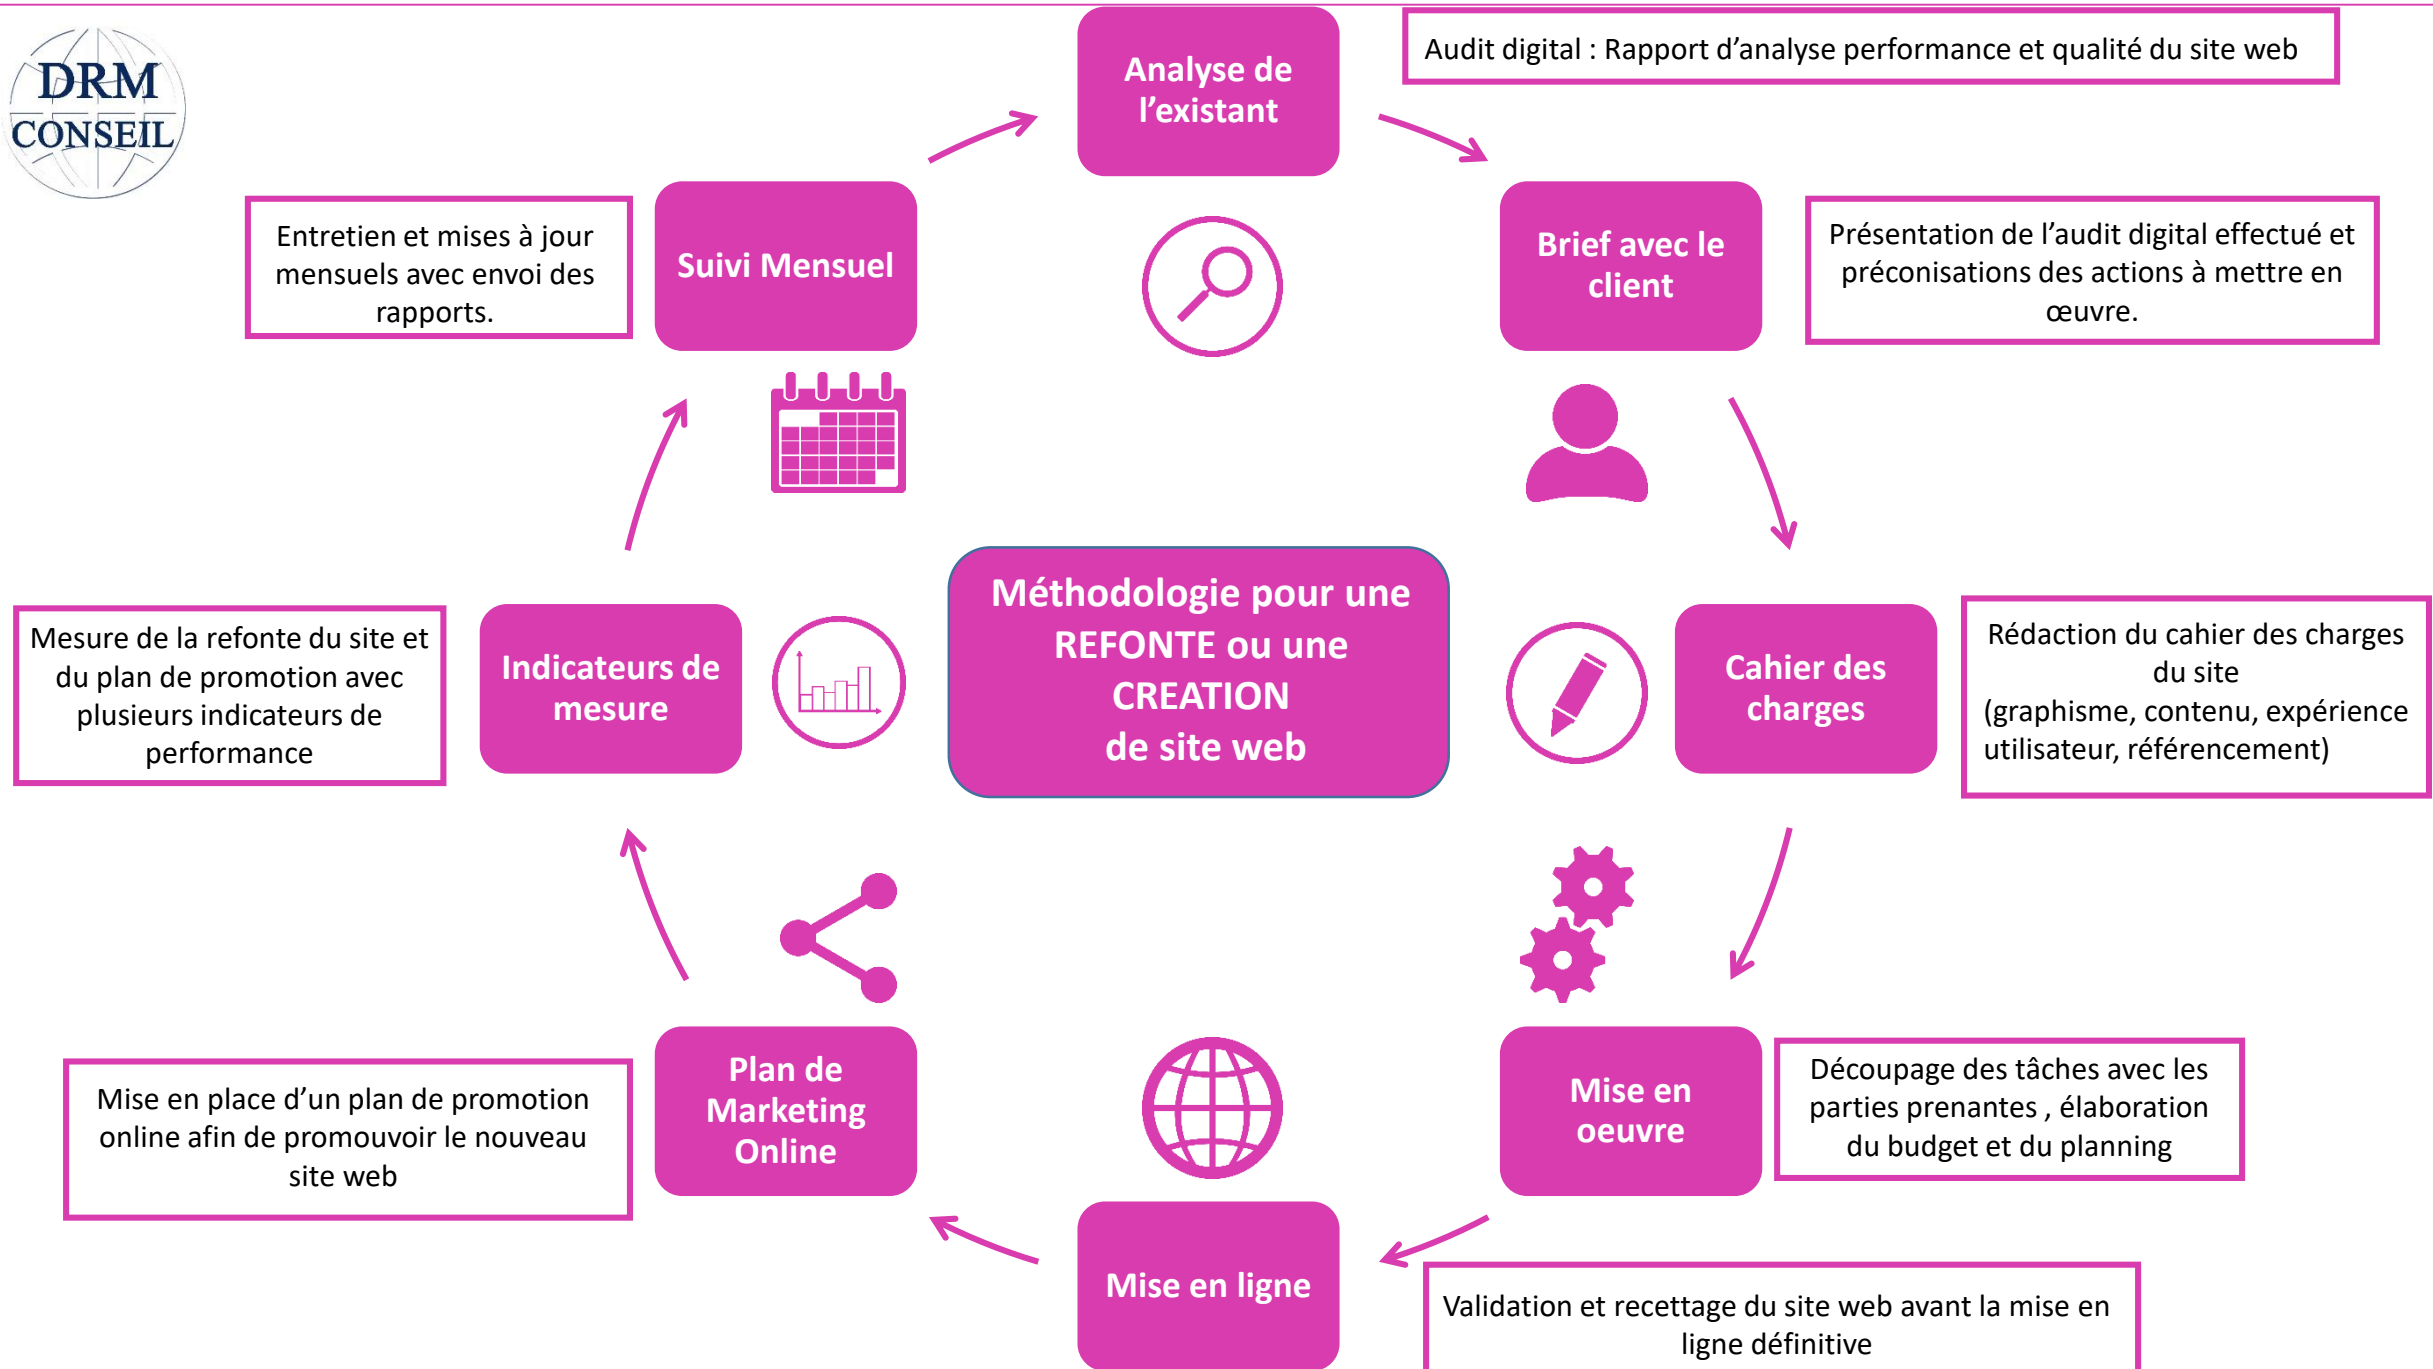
DRM CONSEIL

Analyse de l'existant

Audit digital : Rapport d'analyse performance et qualité du site web

Brief avec le client

Présentation de l'audit digital effectué et préconisations des actions à mettre en œuvre.

Cahier des charges

Rédaction du cahier des charges du site
(graphisme, contenu, expérience utilisateur, référencement)

Mise en oeuvre

Découpage des tâches avec les parties prenantes , élaboration du budget et du planning

Mise en ligne

Validation et recettage du site web avant la mise en ligne définitive

Plan de Marketing Online

Mise en place d'un plan de promotion online afin de promouvoir le nouveau site web

Indicateurs de mesure

Mesure de la refonte du site et du plan de promotion avec plusieurs indicateurs de performance

Suivi Mensuel

Entretien et mises à jour mensuels avec envoi des rapports.

Méthodologie pour une REFONTE ou une CREATION de site web